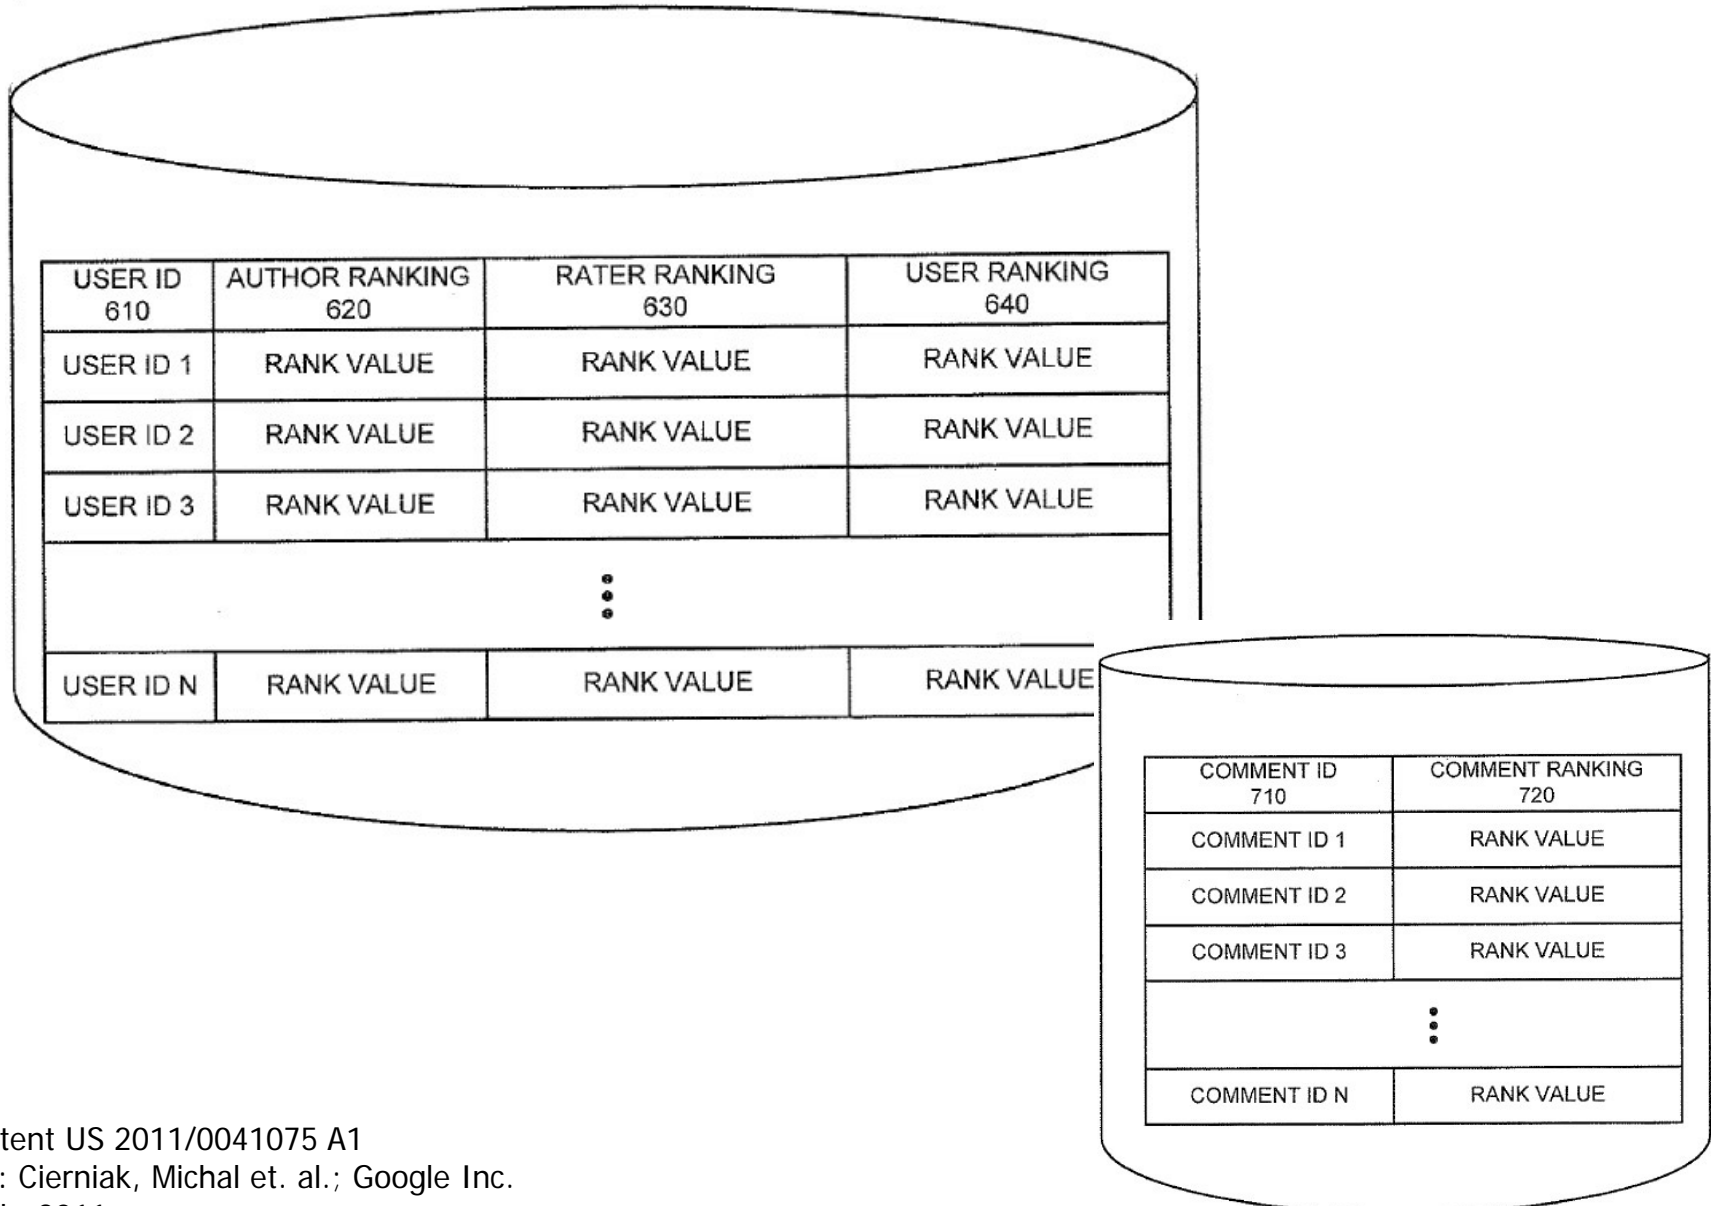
| USER ID 610 | AUTHOR RANKING 620 | RATER RANKING 630 | USER RANKING 640 |
|---|---|---|---|
| USER ID 1 | RANK VALUE | RANK VALUE | RANK VALUE |
| USER ID 2 | RANK VALUE | RANK VALUE | RANK VALUE |
| USER ID 3 | RANK VALUE | RANK VALUE | RANK VALUE |
| ⋮ | | | |
| USER ID N | RANK VALUE | RANK VALUE | RANK VALUE |

| COMMENT ID 710 | COMMENT RANKING 720 |
|---|---|
| COMMENT ID 1 | RANK VALUE |
| COMMENT ID 2 | RANK VALUE |
| COMMENT ID 3 | RANK VALUE |
| ⋮ | |
| COMMENT ID N | RANK VALUE |

tent US 2011/0041075 A1
: Cierniak, Michal et. al.; Google Inc.
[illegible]